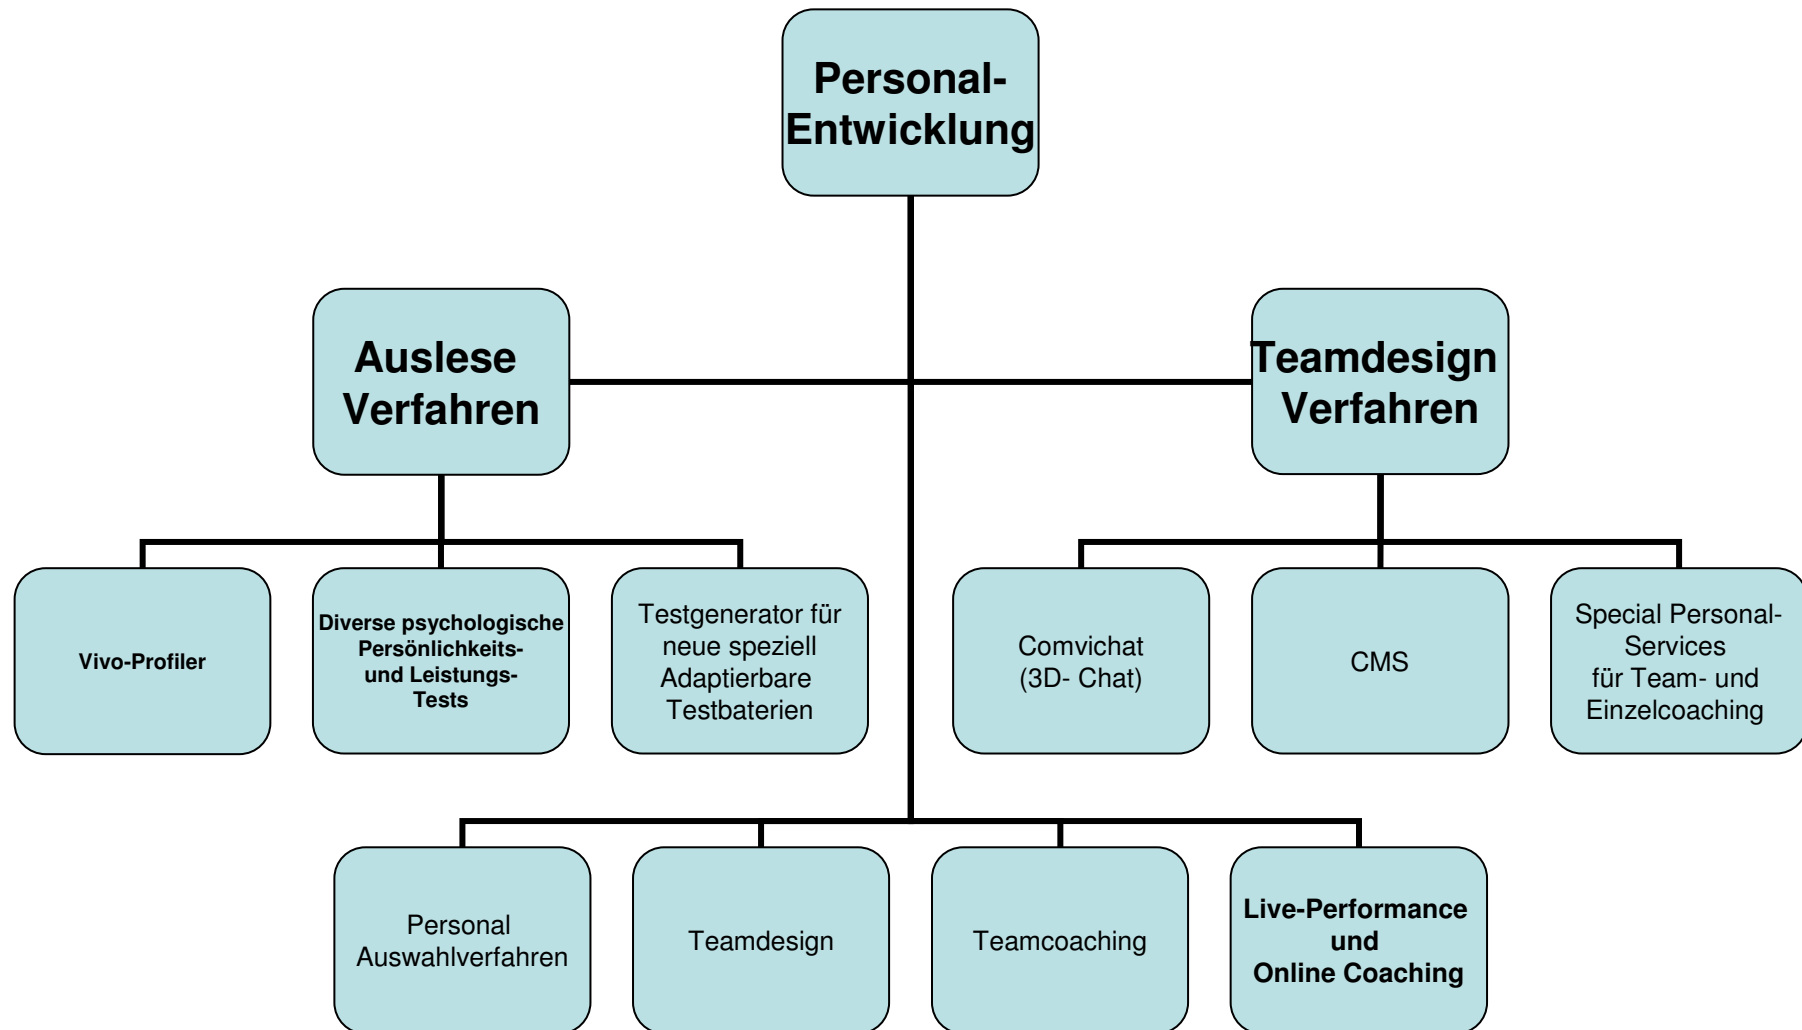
Personal-Entwicklung

Auslese Verfahren

Teamdesign Verfahren

Vivo-Profiler

Diverse psychologische Persönlichkeits- und Leistungs-Tests

Testgenerator für neue speziell Adaptierbare Testbaterien

Comvichat (3D- Chat)

CMS

Special Personal-Services für Team- und Einzelcoaching

Personal Auswahlverfahren

Teamdesign

Teamcoaching

Live-Performance und Online Coaching